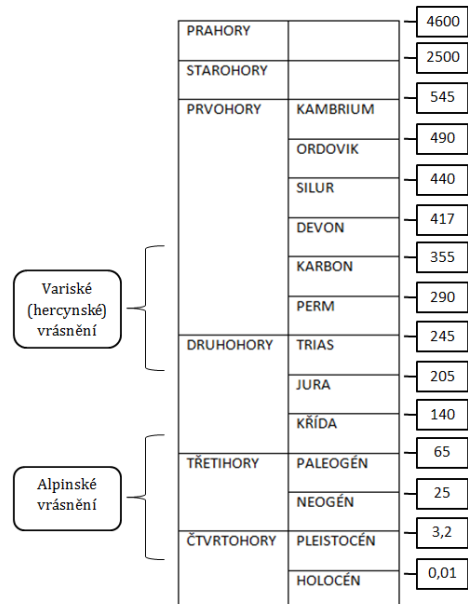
| | |
|---|---|
| PRAHORY | |
| STAROHORY | |
| PRVOHORY | KAMBRIUM |
| | ORDOVIK |
| | SILUR |
| | DEVON |
| | KARBON |
| | PERM |
| DRUHOHORY | TRIAS |
| | JURA |
| | KŘÍDA |
| TŘETIHORY | PALEOGÉN |
| | NEOGÉN |
| ČTVRTOHORY | PLEISTOCÉN |
| | HOLOCÉN |

4600
2500
545
490
440
417
355
290
245
205
140
65
25
3,2
0,01

Variské (hercynské) vrásnění

Alpinské vrásnění